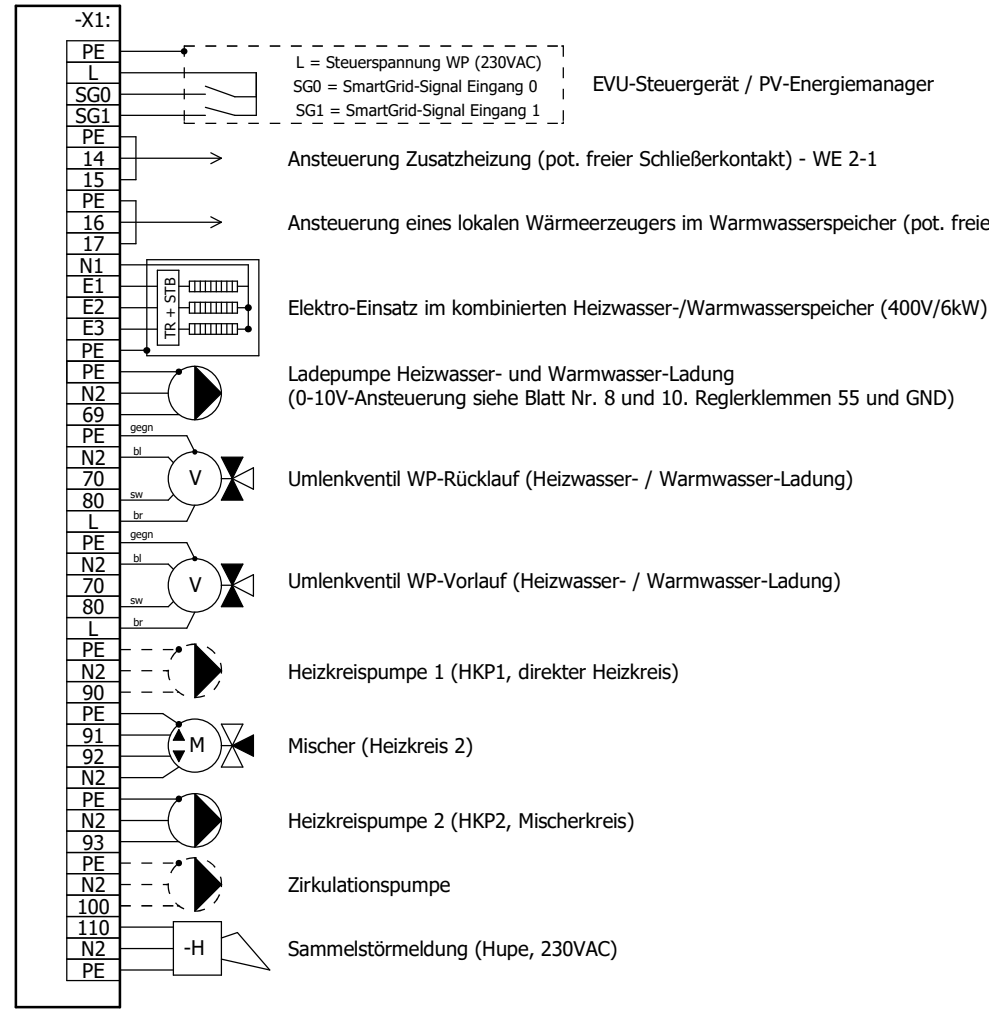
-X1:

PE
L
SG0
SG1

L = Steuerspannung WP (230VAC)
SG0 = SmartGrid-Signal Eingang 0
SG1 = SmartGrid-Signal Eingang 1

EVU-Steuergerät / PV-Energiemanager

PE
14
15

Ansteuerung Zusatzheizung (pot. freier Schließerkontakt) - WE 2-1

PE
16
17

Ansteuerung eines lokalen Wärmeerzeugers im Warmwasserspeicher (pot. freie

N1
E1
E2
E3
PE

TR + STB

Elektro-Einsatz im kombinierten Heizwasser-/Warmwasserspeicher (400V/6kW)

PE
N2
69

Ladepumpe Heizwasser- und Warmwasser-Ladung
(0-10V-Ansteuerung siehe Blatt Nr. 8 und 10. Reglerklemmen 55 und GND)

PE
N2
70
80
L

gegn
bl
sw
br

V

Umlenkventil WP-Rücklauf (Heizwasser- / Warmwasser-Ladung)

PE
N2
70
80
L

gegn
bl
sw
br

V

Umlenkventil WP-Vorlauf (Heizwasser- / Warmwasser-Ladung)

PE
N2
90

Heizkreispumpe 1 (HKP1, direkter Heizkreis)

PE
91
92
N2

M

Mischer (Heizkreis 2)

PE
N2
93

Heizkreispumpe 2 (HKP2, Mischerkreis)

PE
N2
100

Zirkulationspumpe

110
N2
PE

-H

Sammelstörmeldung (Hupe, 230VAC)